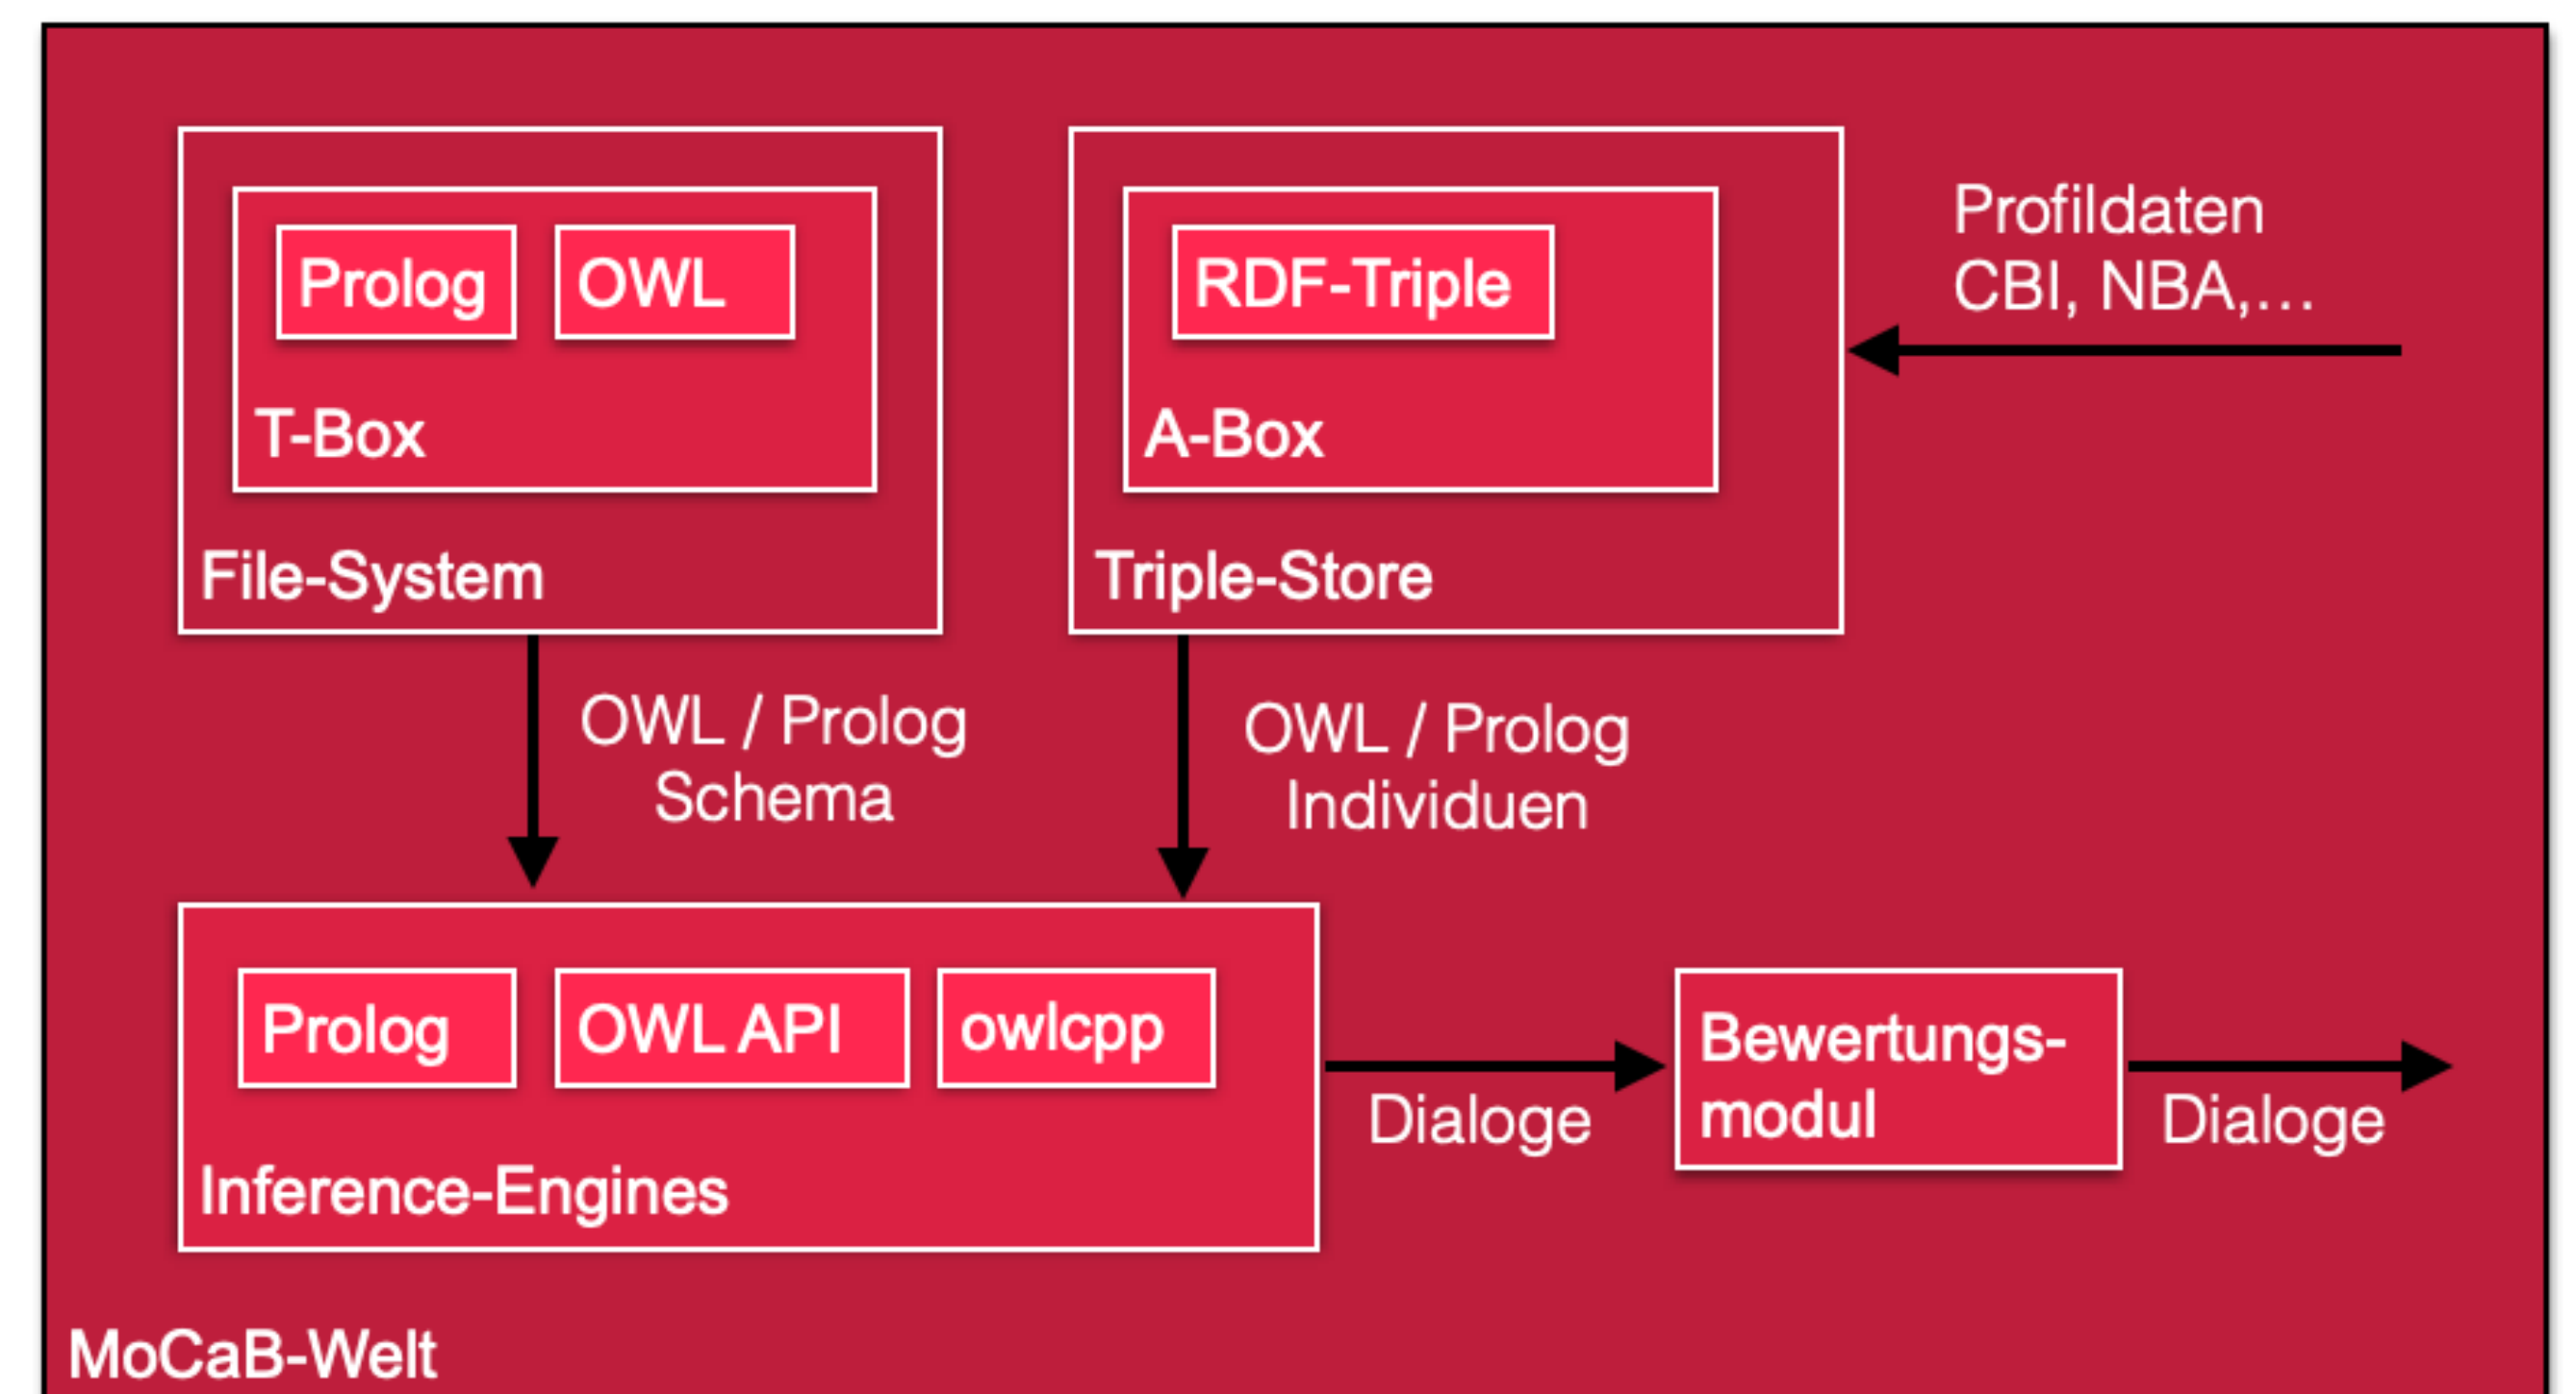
Prolog

OWL

T-Box

File-System

RDF-Triple

A-Box

Triple-Store

Profildaten CBI, NBA,…

OWL / Prolog Schema

OWL / Prolog Individuen

Prolog

OWL API

owlcpp

Inference-Engines

Dialoge

Bewertungsmodul

Dialoge

MoCaB-Welt